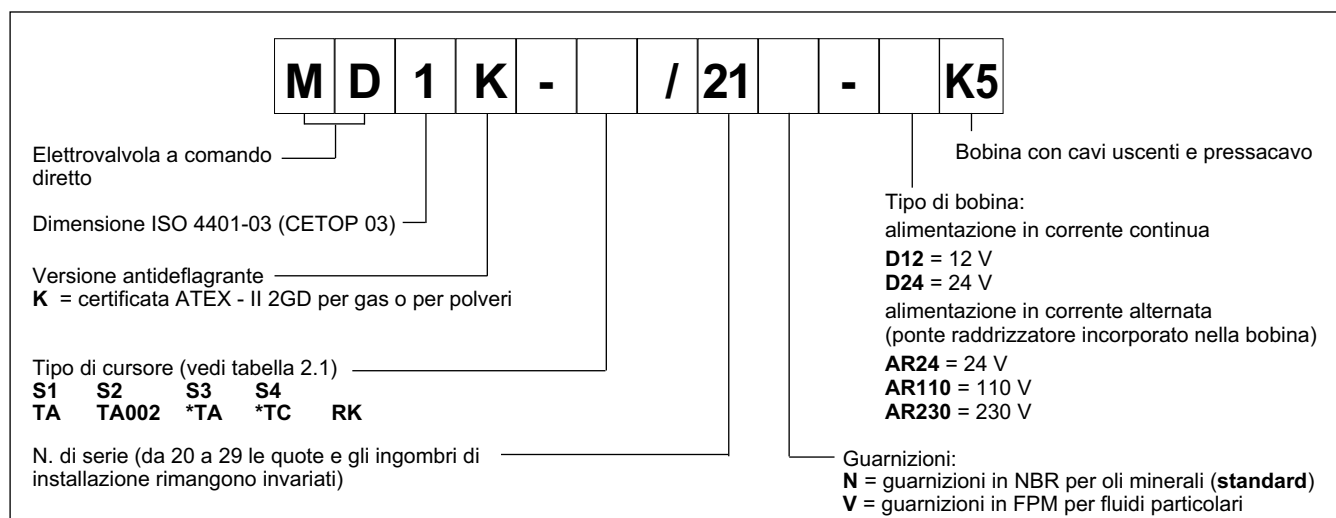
| M | D | 1 | K | - |  | / | 21 |  | - |  | K5 |
|---|---|---|---|---|---|---|---|---|---|---|---|

Elettrovalvola a comando diretto

Dimensione ISO 4401-03 (CETOP 03)

Versione antideflagrante
**K** = certificata ATEX - II 2GD per gas o per polveri

Tipo di cursore (vedi tabella 2.1)
**S1 S2 S3 S4**
**TA TA002 *TA *TC RK**

N. di serie (da 20 a 29 le quote e gli ingombri di installazione rimangono invariati)

Bobina con cavi uscenti e pressacavo

Tipo di bobina:
alimentazione in corrente continua
**D12** = 12 V
**D24** = 24 V
alimentazione in corrente alternata
(ponte raddrizzatore incorporato nella bobina)
**AR24** = 24 V
**AR110** = 110 V
**AR230** = 230 V

Guarnizioni:
**N** = guarnizioni in NBR per oli minerali (**standard**)
**V** = guarnizioni in FPM per fluidi particolari